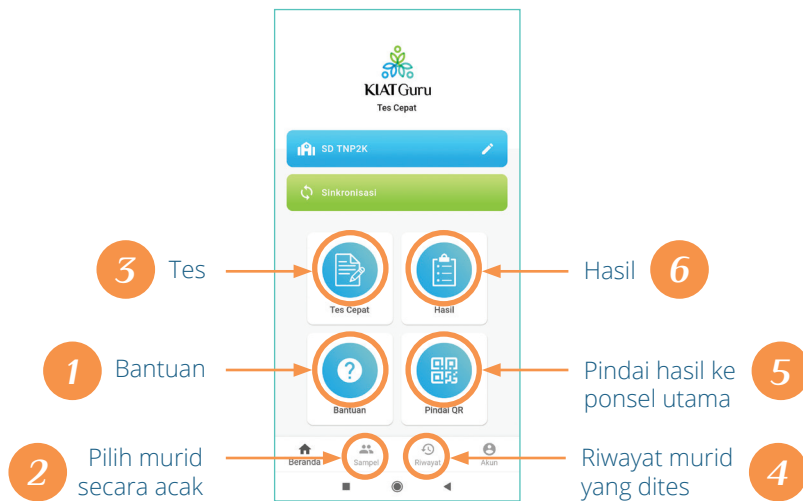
KIATGuru
Tes Cepat

SD TNP2K

Sinkronisasi

3 Tes

Tes Cepat

Hasil

Hasil 6

1 Bantuan

Bantuan

Pindai QR

Pindai hasil ke ponsel utama 5

2 Pilih murid secara acak

Beranda

Sampel

Riwayat

Akun

Riwayat murid yang dites 4